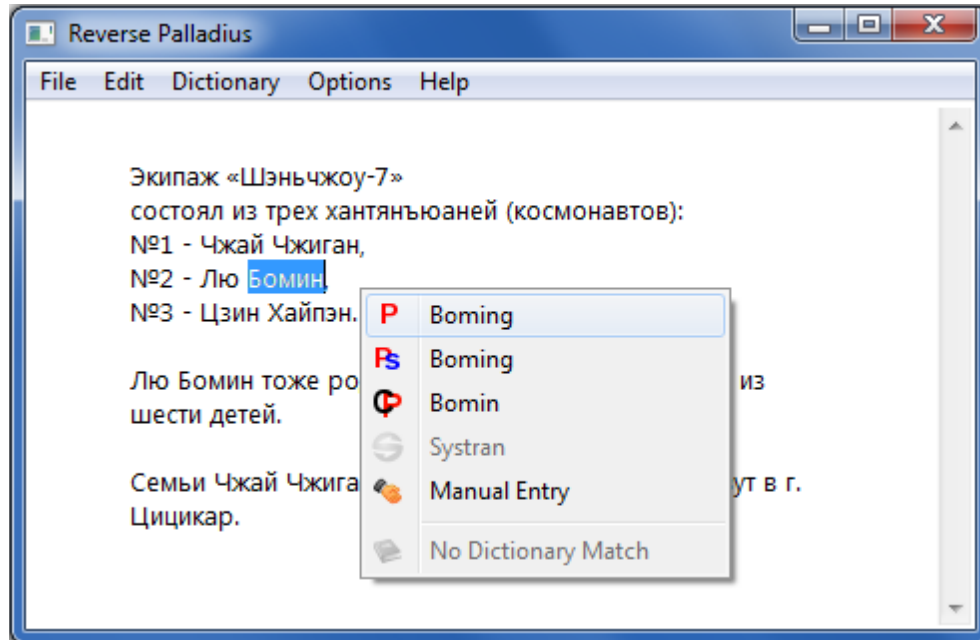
Reverse Palladius

File Edit Dictionary Options Help

Экипаж «Шэньчжоу-7»
состоял из трех хантянъюаней (космонавтов):
№1 - Чжай Чжиган,
№2 - Лю Бомин,
№3 - Цзин Хайпэн.

Лю Бомин тоже ро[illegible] из шести детей.

Семьи Чжай Чжига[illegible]ут в г. Цицикар.

P Boming
PS Boming
Bomin
Systran
Manual Entry
No Dictionary Match